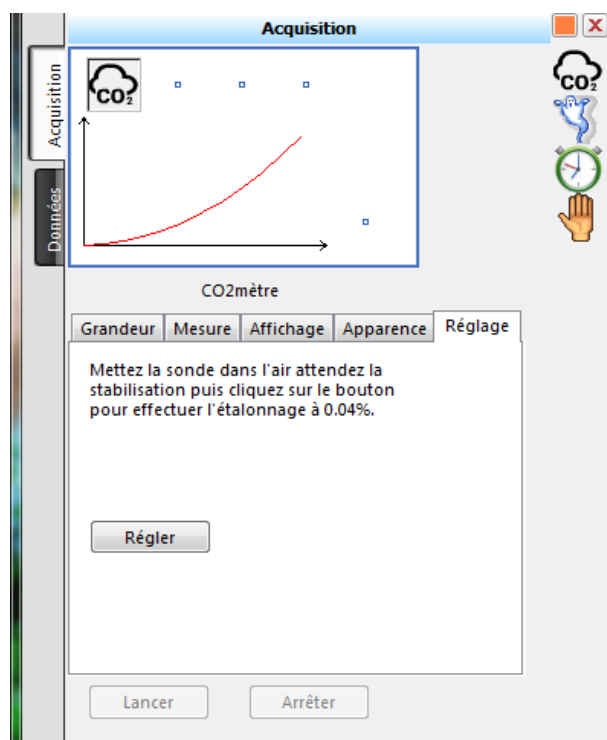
Acquisition

Acquisition

Données

$CO_2$

$CO_2$

CO2mètre

Grandeur | Mesure | Affichage | Apparence | Réglage

Mettez la sonde dans l'air attendez la stabilisation puis cliquez sur le bouton pour effectuer l'étalonnage à 0.04%.

Régler

Lancer

Arrêter